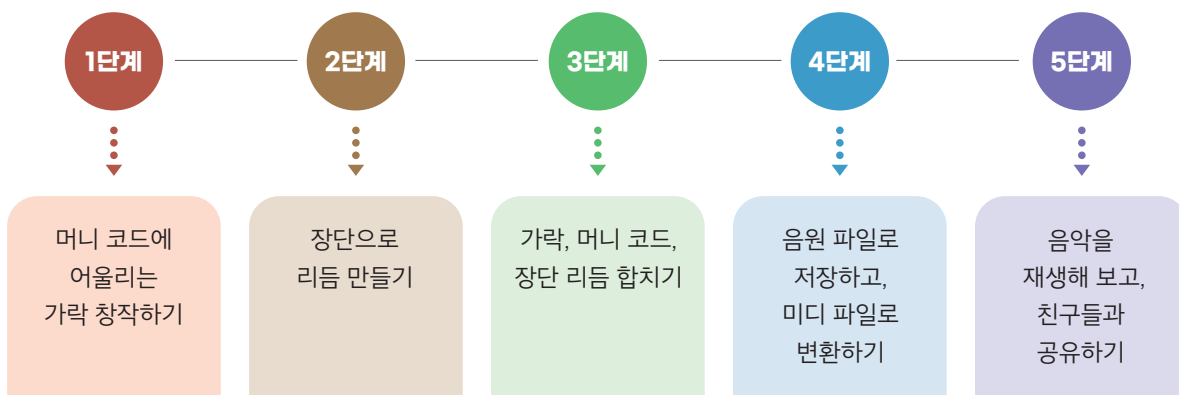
1단계

머니 코드에 어울리는 가락 창작하기

2단계

장단으로 리듬 만들기

3단계

가락, 머니 코드, 장단 리듬 합치기

4단계

음원 파일로 저장하고, 미디 파일로 변환하기

5단계

음악을 재생해 보고, 친구들과 공유하기